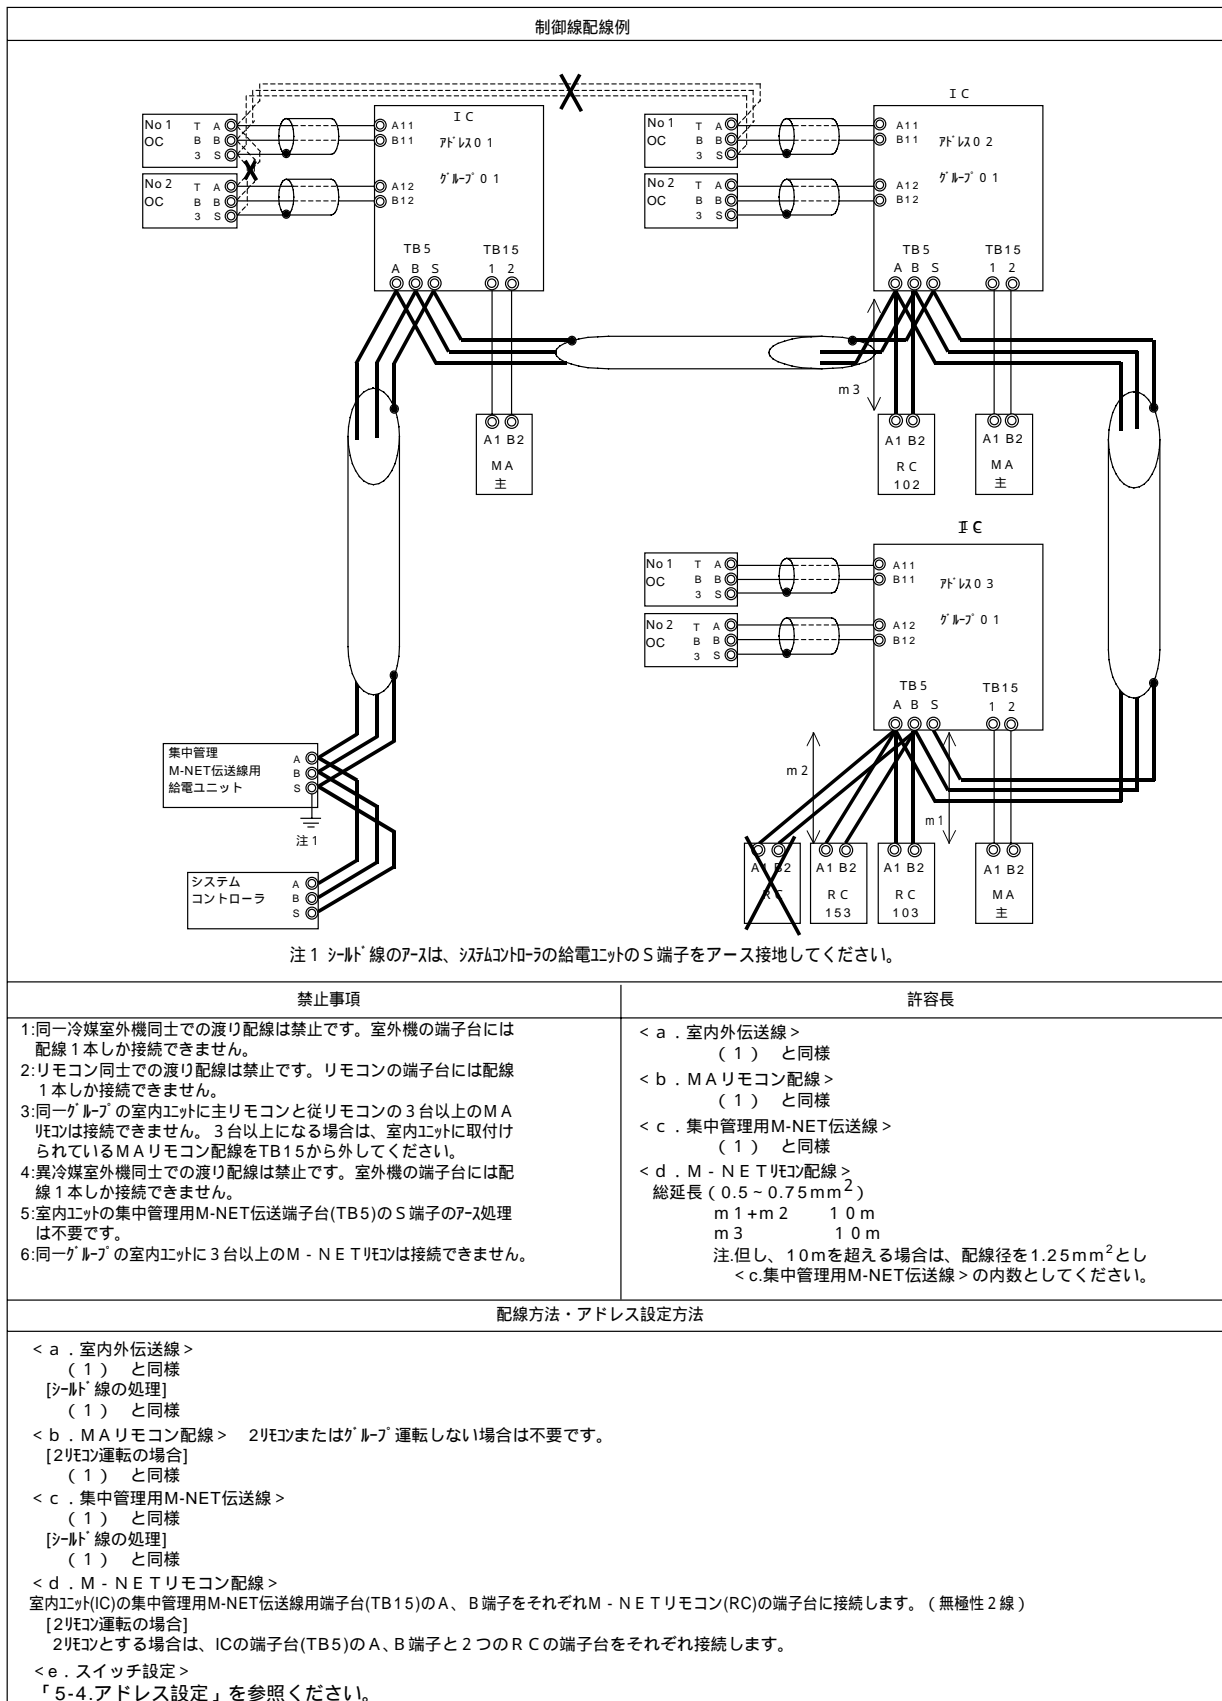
制御線配線例

No 1 OC T A B B 3 S
No 2 OC T A B B 3 S
IC A11 B11 ｱﾄﾞﾚｽ0 1 A12 B12 ｸﾞﾙｰﾌﾟ 0 1
TB5 A B S TB15 1 2
A1 B2 MA 主

No 1 OC T A B B 3 S
No 2 OC T A B B 3 S
IC A11 B11 ｱﾄﾞﾚｽ0 2 A12 B12 ｸﾞﾙｰﾌﾟ 0 1
TB5 A B S TB15 1 2
m3
A1 B2 RC 102
A1 B2 MA 主

No 1 OC T A B B 3 S
No 2 OC T A B B 3 S
IC A11 B11 ｱﾄﾞﾚｽ0 3 A12 B12 ｸﾞﾙｰﾌﾟ 0 1
TB5 A B S TB15 1 2
m2
m1
A1 B2
A1 B2 RC 153
A1 B2 RC 103
A1 B2 MA 主

集中管理 M-NET伝送線用 給電ユニット A B S
注1
システム コントローラ A B S

注1 ｼｰﾙﾄﾞ線のｱｰｽは、ｼｽﾃﾑｺﾝﾄﾛｰﾗの給電ﾕﾆｯﾄのＳ端子をアース接地してください。

| 禁止事項 | 許容長 |
|---|---|
| 1:同一冷媒室外機同士での渡り配線は禁止です。室外機の端子台には配線１本しか接続できません。<br>2:リモコン同士での渡り配線は禁止です。リモコンの端子台には配線１本しか接続できません。<br>3:同一ｸﾞﾙｰﾌﾟの室内ﾕﾆｯﾄに主リモコンと従リモコンの３台以上のＭＡﾘﾓｺﾝは接続できません。３台以上になる場合は、室内ﾕﾆｯﾄに取付けられているＭＡリモコン配線をTB15から外してください。<br>4:異冷媒室外機同士での渡り配線は禁止です。室外機の端子台には配線１本しか接続できません。<br>5:室内ﾕﾆｯﾄの集中管理用M-NET伝送端子台(TB5)のＳ端子のｱｰｽ処理は不要です。<br>6:同一ｸﾞﾙｰﾌﾟの室内ﾕﾆｯﾄに３台以上のＭ－ＮＥＴﾘﾓｺﾝは接続できません。 | ＜ａ．室内外伝送線＞ （１） と同様<br>＜ｂ．ＭＡリモコン配線＞ （１） と同様<br>＜ｃ．集中管理用M-NET伝送線＞ （１） と同様<br>＜ｄ．Ｍ－ＮＥＴﾘﾓｺﾝ配線＞<br>総延長（0.5～0.75mm$^2$）<br>ｍ１+ｍ２　１０ｍ<br>ｍ３　１０ｍ<br>注.但し、10mを超える場合は、配線径を1.25mm$^2$とし＜c.集中管理用M-NET伝送線＞の内数としてください。 |

配線方法・アドレス設定方法

＜ａ．室内外伝送線＞
（１） と同様
[ｼｰﾙﾄﾞ線の処理]
（１） と同様
＜ｂ．ＭＡリモコン配線＞　2ﾘﾓｺﾝまたはｸﾞﾙｰﾌﾟ運転しない場合は不要です。
[2ﾘﾓｺﾝ運転の場合]
（１） と同様
＜ｃ．集中管理用M-NET伝送線＞
（１） と同様
[ｼｰﾙﾄﾞ線の処理]
（１） と同様
＜ｄ．Ｍ－ＮＥＴリモコン配線＞
室内ﾕﾆｯﾄ(IC)の集中管理用M-NET伝送線用端子台(TB15)のＡ、Ｂ端子をそれぞれＭ－ＮＥＴリモコン(RC)の端子台に接続します。（無極性２線）
[2ﾘﾓｺﾝ運転の場合]
2ﾘﾓｺﾝとする場合は、ICの端子台(TB5)のＡ、Ｂ端子と２つのＲＣの端子台をそれぞれ接続します。
＜e．スイッチ設定＞
「5-4.アドレス設定」を参照ください。